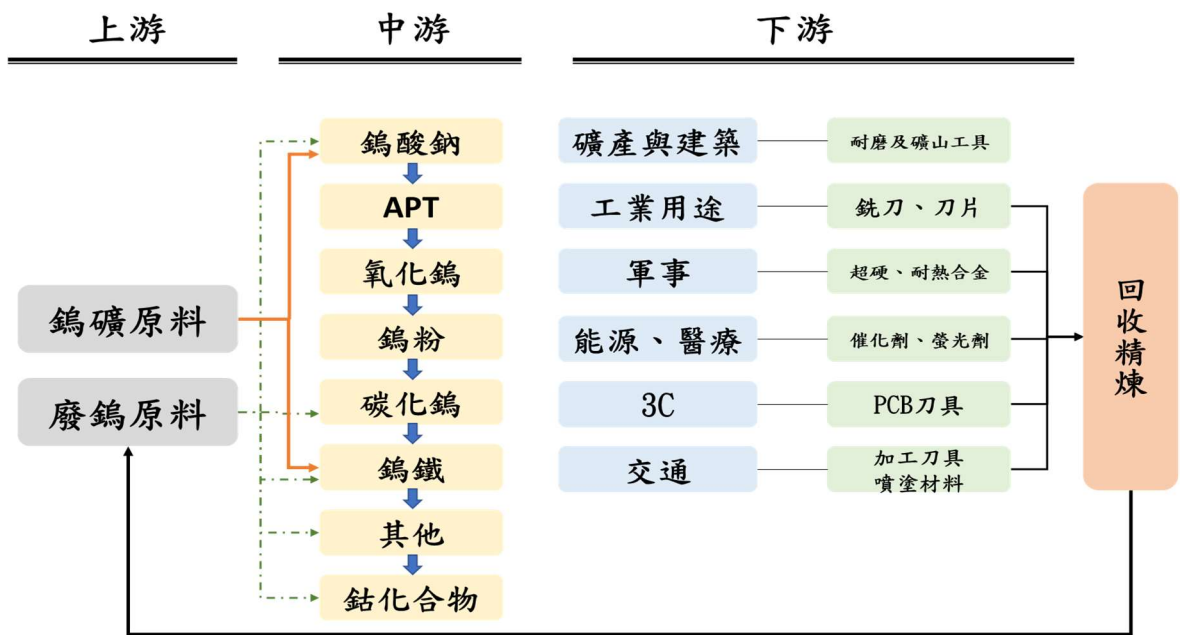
上游

中游

下游

鎢礦原料

廢鎢原料

鎢酸鈉

APT

氧化鎢

鎢粉

碳化鎢

鎢鐵

其他

鈷化合物

礦產與建築

工業用途

軍事

能源、醫療

3C

交通

耐磨及礦山工具

銑刀、刀片

超硬、耐熱合金

催化劑、螢光劑

PCB刀具

加工刀具
噴塗材料

回收精煉